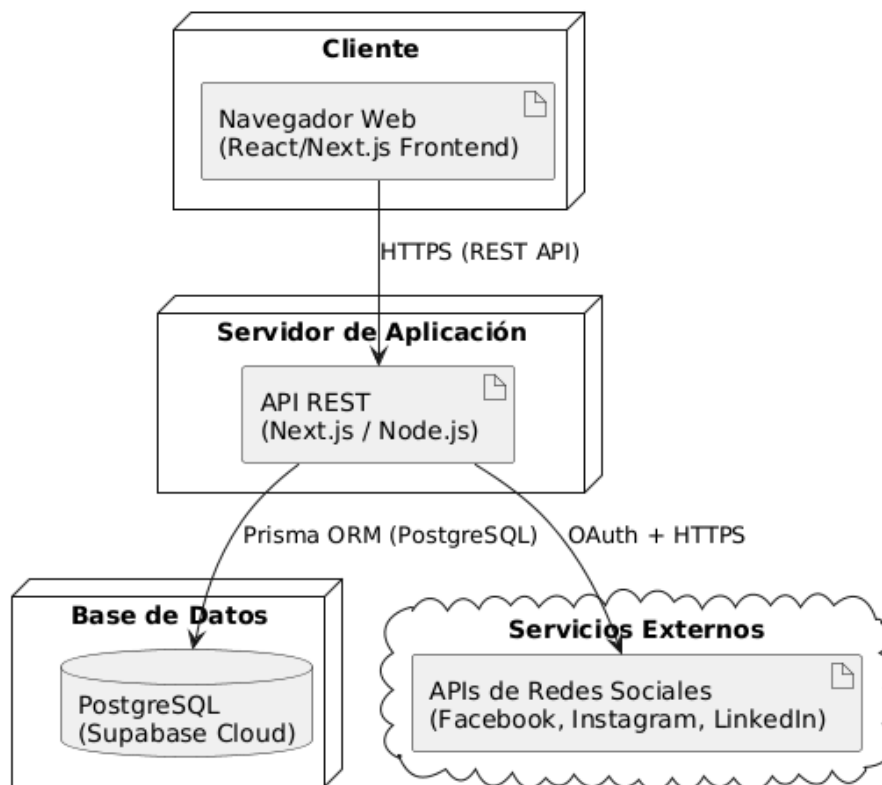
Cliente

Navegador Web
(React/Next.js Frontend)

HTTPS (REST API)

Servidor de Aplicación

API REST
(Next.js / Node.js)

Prisma ORM (PostgreSQL)

OAuth + HTTPS

Base de Datos

PostgreSQL
(Supabase Cloud)

Servicios Externos

APIs de Redes Sociales
(Facebook, Instagram, LinkedIn)